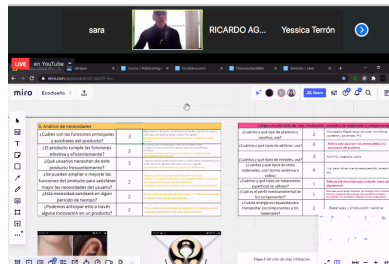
sara

RICARDO AG...

Yessica Terrón

LIVE en YouTube

miro Ecodiseño

5. Análisis de necesidades

| | | |
|---|---|---|
| ¿Cuáles son las funciones principales y auxiliares del producto? | 3 | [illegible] |
| ¿El producto cumple las funciones efectiva y eficientemente? | 3 | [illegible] |
| ¿Qué usuarios necesitan de este producto frecuentemente? | 3 | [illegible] |
| ¿Se pueden ampliar o mejorar las funciones del producto para satisfacer mejor las necesidades del usuario? | 2 | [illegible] |
| ¿Esta necesidad cambiará en algún periodo de tiempo? | 2 | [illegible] |
| ¿Podemos anticipar esto a través alguna innovación en un producto? | 2 | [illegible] |

| | | |
|---|---|---|
| ¿Cuántos y qué tipo de plásticos y aceites, usa? | 3 | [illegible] |
| ¿Cuántos y qué tipo de aditivos, usa? | 4 | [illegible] |
| ¿Cuántos y qué tipo de metales, usa? | 3 | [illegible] |
| ¿Cuánto y qué tipos de otros materiales, usa? (como cerámica o vidrio) | 4 | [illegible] |
| ¿Cuánto y qué tipo de tratamiento superficial es utilizado? | 2 | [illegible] |
| ¿Cuál es el perfil medioambiental de los componentes? | 2 | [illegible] |
| ¿Cuánta energía es requerida para transportar los componentes y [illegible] | 2 | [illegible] |

Materiales y producción material

Etapa 4 del ciclo de vida: Utilización